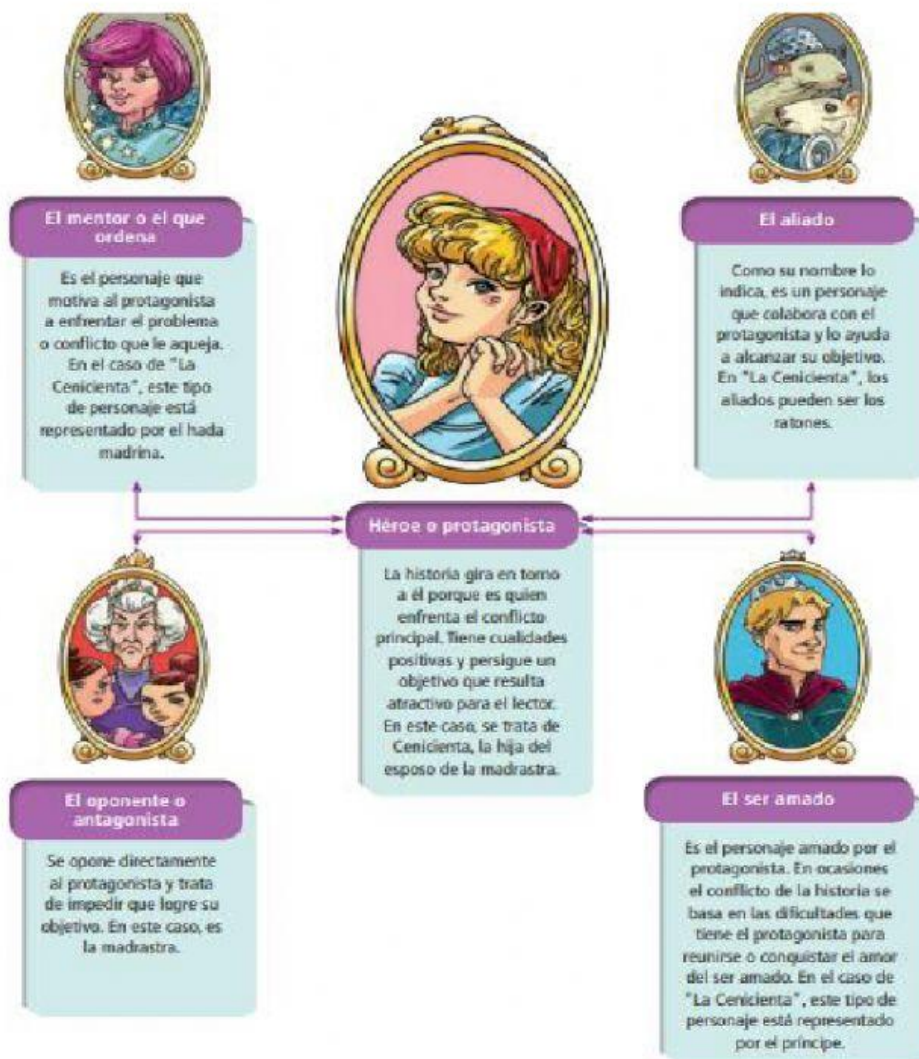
El mentor o el que ordena

Es el personaje que motiva al protagonista a enfrentar el problema o conflicto que le aqueja. En el caso de "La Cenicienta", este tipo de personaje está representado por el hada madrina.

El aliado

Como su nombre lo indica, es un personaje que colabora con el protagonista y lo ayuda a alcanzar su objetivo. En "La Cenicienta", los aliados pueden ser los ratones.

Héroe o protagonista

La historia gira en torno a él porque es quien enfrenta el conflicto principal. Tiene cualidades positivas y persigue un objetivo que resulta atractivo para el lector. En este caso, se trata de Cenicienta, la hija del esposo de la madrastra.

El oponente o antagonista

Se opone directamente al protagonista y trata de impedir que logre su objetivo. En este caso, es la madrastra.

El ser amado

Es el personaje amado por el protagonista. En ocasiones el conflicto de la historia se basa en las dificultades que tiene el protagonista para reunirse o conquistar el amor del ser amado. En el caso de "La Cenicienta", este tipo de personaje está representado por el príncipe.